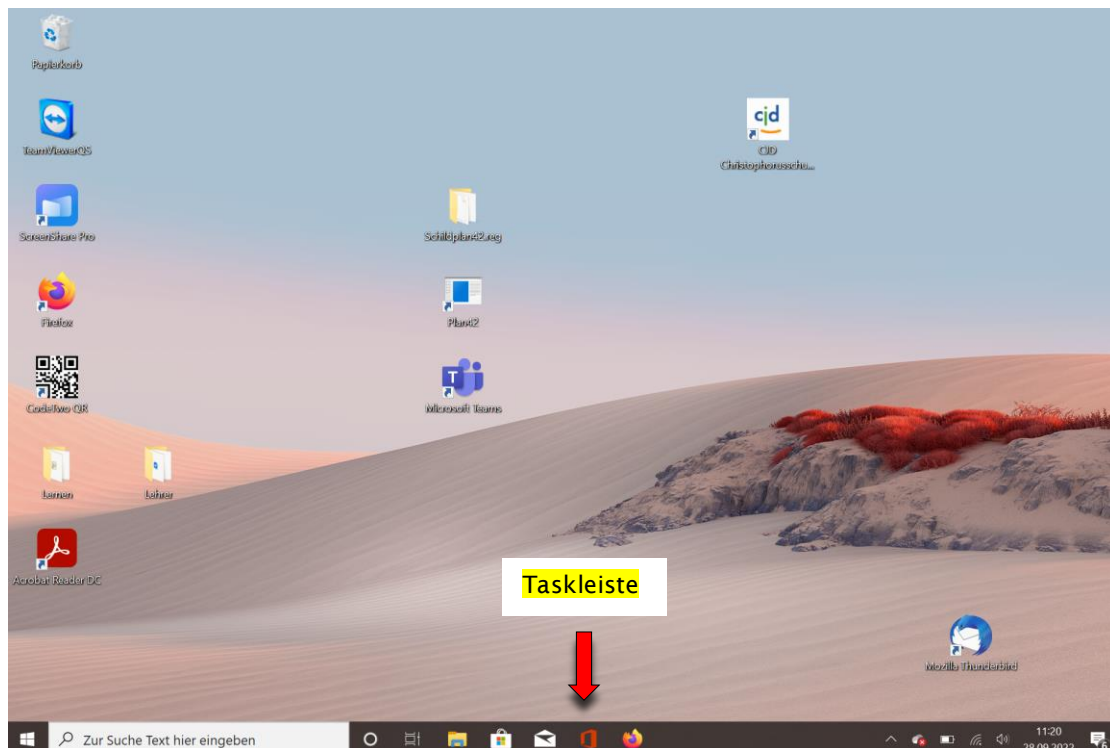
Papierkorb

TeamViewerQS

ScreenShare Pro

Firefox

CodeTwo QR

Lernen

Lehrer

Acrobat Reader DC

Schildplan42.reg

Plan42

Microsoft Teams

cjd

CJD Christophorusschu...

Taskleiste

Mozilla Thunderbird

Zur Suche Text hier eingeben

11:20

28.09.2022